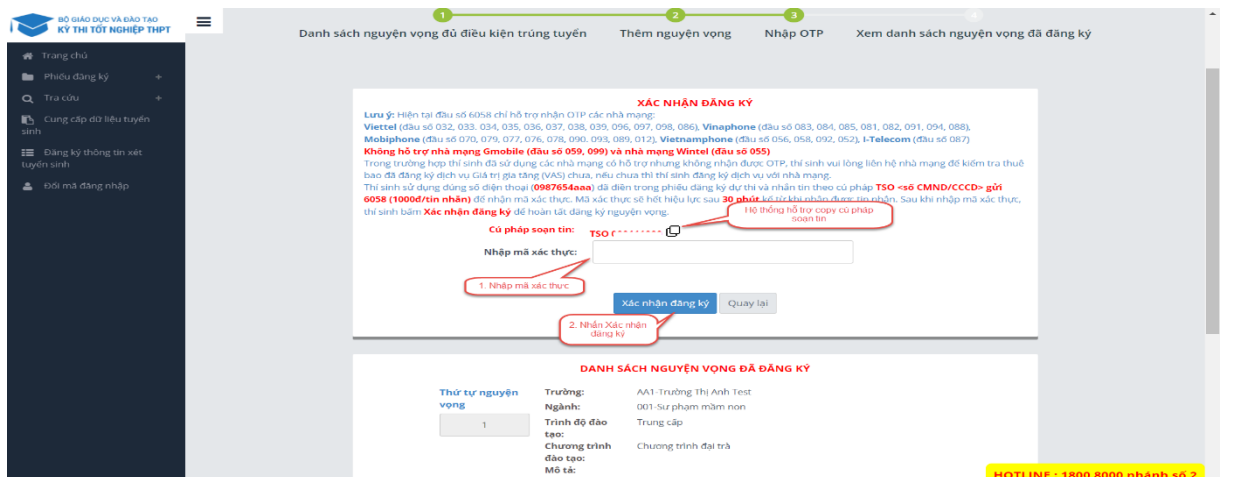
BỘ GIÁO DỤC VÀ ĐÀO TẠO
KỲ THI TỐT NGHIỆP THPT

Trang chủ
Phiếu đăng ký +
Tra cứu +
Cung cấp dữ liệu tuyển sinh
Đăng ký thông tin xét tuyển sinh
Đổi mã đăng nhập

1 Danh sách nguyện vọng đủ điều kiện trúng tuyển
2 Thêm nguyện vọng
3 Nhập OTP
4 Xem danh sách nguyện vọng đã đăng ký

XÁC NHẬN ĐĂNG KÝ

Lưu ý: Hiện tại đầu số 6058 chỉ hỗ trợ nhận OTP các nhà mạng:
Viettel (đầu số 032, 033, 034, 035, 036, 037, 038, 039, 096, 097, 098, 086), Vinaphone (đầu số 083, 084, 085, 081, 082, 091, 094, 088), Mobiphone (đầu số 070, 079, 077, 076, 078, 090, 093, 089, 012), Vietnamphone (đầu số 056, 058, 092, 052), I-Telecom (đầu số 087)
Không hỗ trợ nhà mạng Gmobile (đầu số 059, 099) và nhà mạng Wintel (đầu số 055)
Trong trường hợp thí sinh đã sử dụng các nhà mạng có hỗ trợ nhưng không nhận được OTP, thí sinh vui lòng liên hệ nhà mạng để kiểm tra thuê bao đã đăng ký dịch vụ Giá trị gia tăng (VAS) chưa, nếu chưa thì thí sinh đăng ký dịch vụ với nhà mạng.
Thí sinh sử dụng đúng số điện thoại (0987654aaa) đã điền trong phiếu đăng ký dự thi và nhắn tin theo cú pháp TSO <số CMND/CCCD> gửi 6058 (1000đ/tin nhắn) để nhận mã xác thực. Mã xác thực sẽ hết hiệu lực sau 30 phút kể từ khi nhận được tin nhắn. Sau khi nhập mã xác thực, thí sinh bấm Xác nhận đăng ký để hoàn tất đăng ký nguyện vọng.

Hệ thống hỗ trợ copy cú pháp soạn tin

Cú pháp soạn tin: TSO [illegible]
Nhập mã xác thực:

1. Nhập mã xác thực

Xác nhận đăng ký   Quay lại

2. Nhấn Xác nhận đăng ký

DANH SÁCH NGUYỆN VỌNG ĐÃ ĐĂNG KÝ

Thứ tự nguyện vọng
1
Trường: AA1-Trường Thị Anh Test
Ngành: 001-Sư phạm mầm non
Trình độ đào tạo: Trung cấp
Chương trình đào tạo: Chương trình đại trà
Mô tả:

HOTLINE : 1800 8000 nhánh số 2